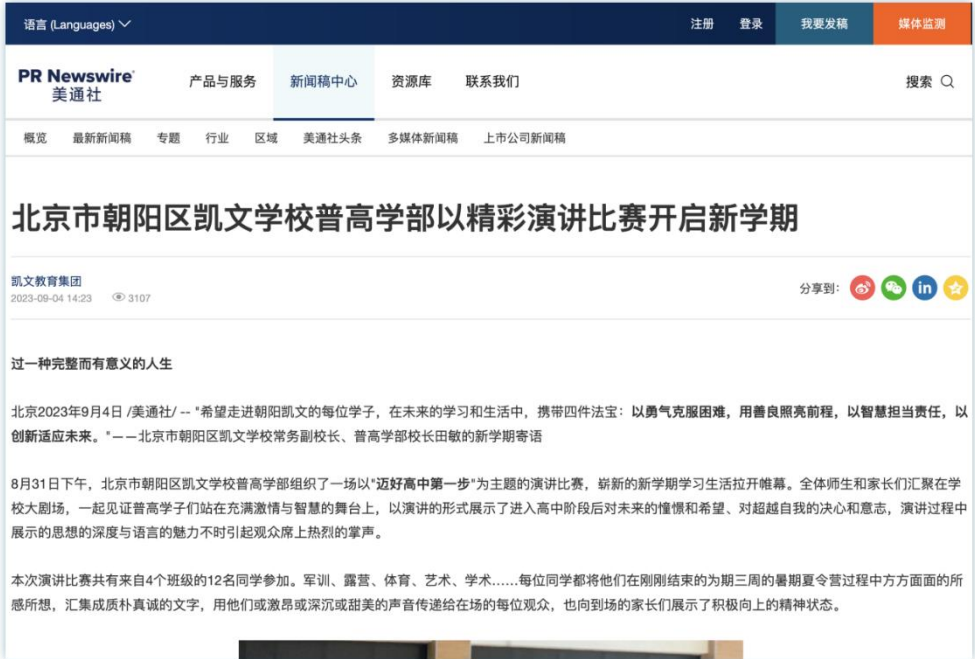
语言 (Languages)

注册 登录 我要发稿 媒体监测

PR Newswire 美通社

产品与服务 新闻稿中心 资源库 联系我们

搜索

概览 最新新闻稿 专题 行业 区域 美通社头条 多媒体新闻稿 上市公司新闻稿

北京市朝阳区凯文学校普高学部以精彩演讲比赛开启新学期

凯文教育集团
2023-09-04 14:23 3107

分享到:

过一种完整而有意义的人生

北京2023年9月4日 /美通社/ -- "希望走进朝阳凯文的每位学子，在未来的学习和生活中，携带四件法宝：以勇气克服困难，用善良照亮前程，以智慧担当责任，以创新适应未来。"——北京市朝阳区凯文学校常务副校长、普高学部校长田敏的新学期寄语

8月31日下午，北京市朝阳区凯文学校普高学部组织了一场以"迈好高中第一步"为主题的演讲比赛，崭新的新学期学习生活拉开帷幕。全体师生和家长们汇聚在学校大剧场，一起见证普高学子们站在充满激情与智慧的舞台上，以演讲的形式展示了进入高中阶段后对未来的憧憬和希望、对超越自我的决心和意志，演讲过程中展示的思想的深度与语言的魅力不时引起观众席上热烈的掌声。

本次演讲比赛共有来自4个班级的12名同学参加。军训、露营、体育、艺术、学术……每位同学都将他们在刚刚结束的为期三周的暑期夏令营过程中方方面面的所感所想，汇集成质朴真诚的文字，用他们或激昂或深沉或甜美的声音传递给在场的每位观众，也向到场的家长们展示了积极向上的精神状态。